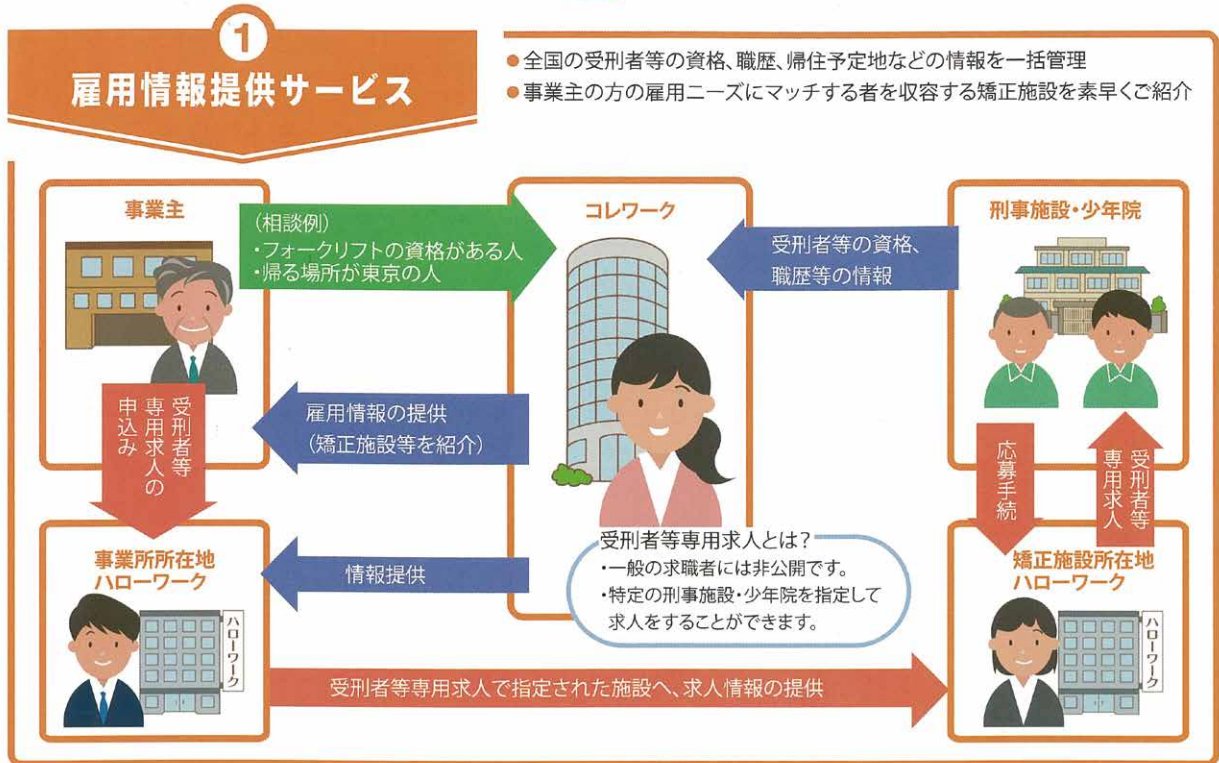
1
雇用情報提供サービス

●全国の受刑者等の資格、職歴、帰住予定地などの情報を一括管理
●事業主の方の雇用ニーズにマッチする者を収容する矯正施設を素早くご紹介

事業主

(相談例)
・フォークリフトの資格がある人
・帰る場所が東京の人

コレワーク

受刑者等の資格、職歴等の情報

刑事施設・少年院

受刑者等専用求人の申込み

雇用情報の提供
(矯正施設等を紹介)

応募手続

受刑者等専用求人

事業所所在地
ハローワーク

情報提供

受刑者等専用求人とは?
・一般の求職者には非公開です。
・特定の刑事施設・少年院を指定して求人をすることができます。

矯正施設所在地
ハローワーク

ハローワーク

ハローワーク

受刑者等専用求人で指定された施設へ、求人情報の提供